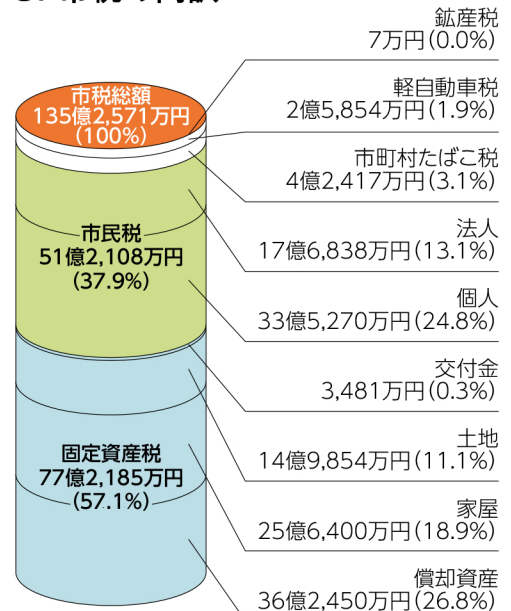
市税総額
135億2,571万円
(100%)

市民税
51億2,108万円
(37.9%)

固定資産税
77億2,185万円
(57.1%)

鉱産税
7万円(0.0%)

軽自動車税
2億5,854万円(1.9%)

市町村たばこ税
4億2,417万円(3.1%)

法人
17億6,838万円(13.1%)

個人
33億5,270万円(24.8%)

交付金
3,481万円(0.3%)

土地
14億9,854万円(11.1%)

家屋
25億6,400万円(18.9%)

償却資産
36億2,450万円(26.8%)